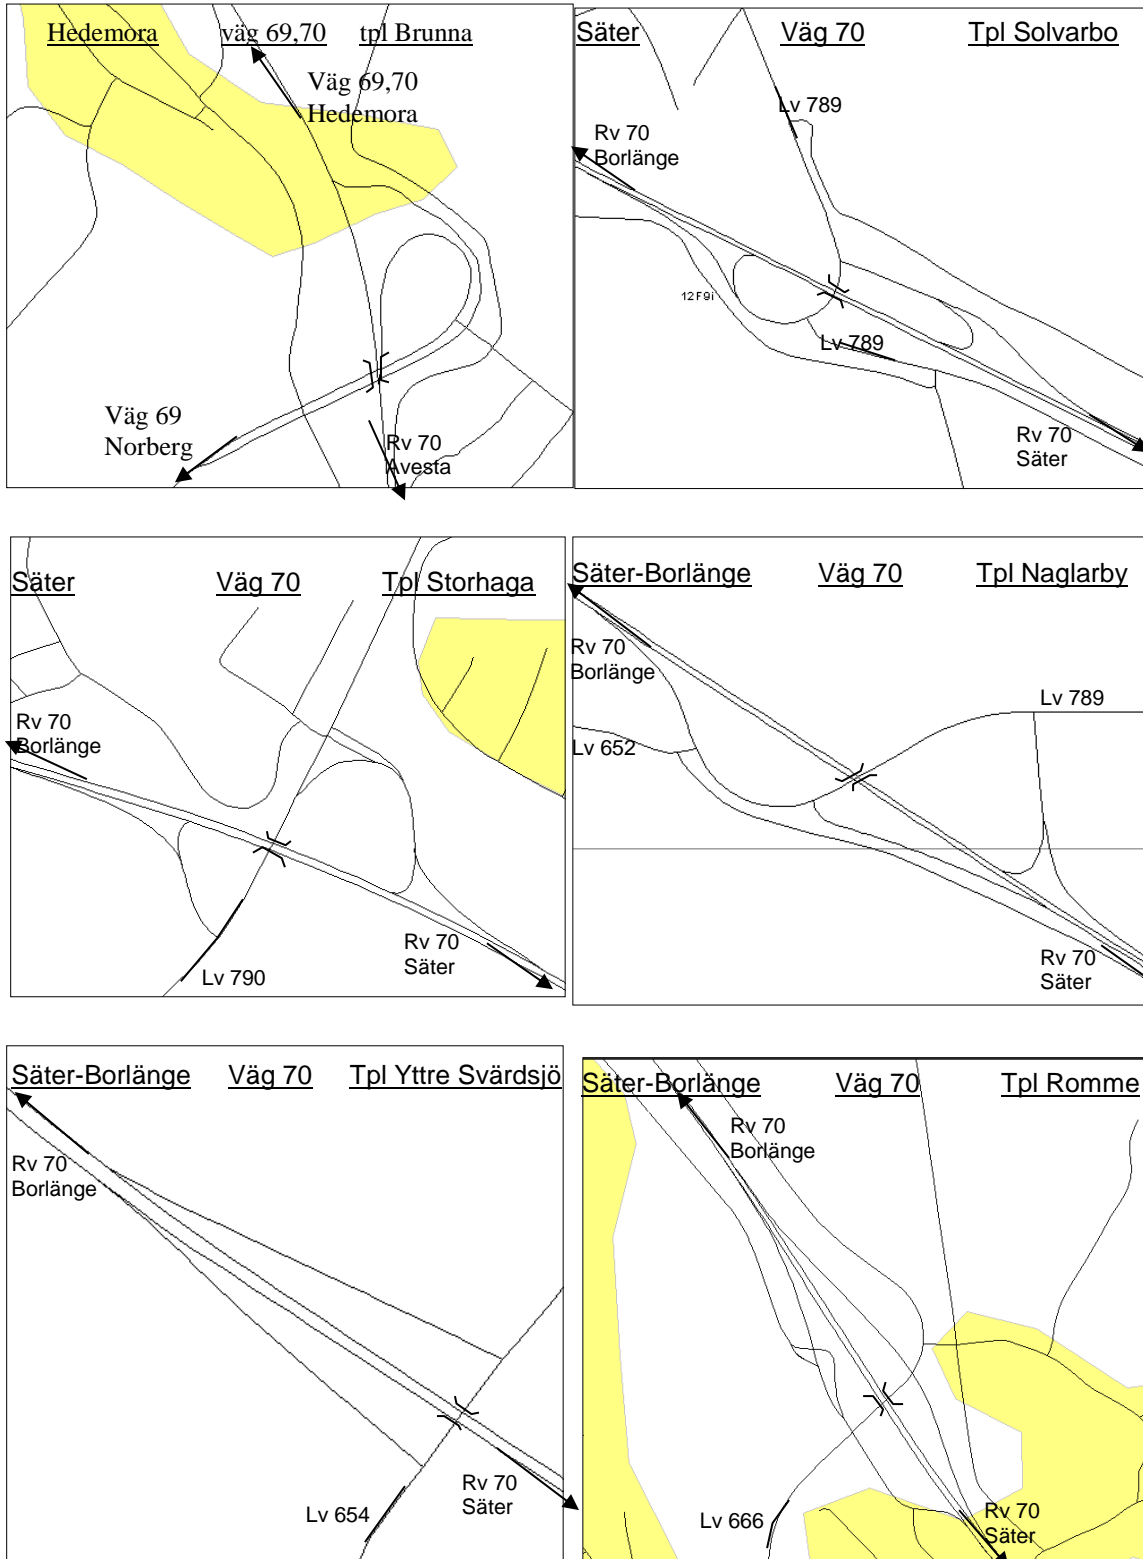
Hedemora väg 69,70 tpl Brunna

Väg 69,70
Hedemora

Väg 69
Norberg

Rv 70
Avesta

Säter Väg 70 Tpl Solvarbo

Lv 789

Rv 70
Borlänge

12F9i

Lv 789

Rv 70
Säter

Säter Väg 70 Tpl Storhaga

Rv 70
Borlänge

Rv 70
Säter

Lv 790

Säter-Borlänge Väg 70 Tpl Naglarby

Rv 70
Borlänge

Lv 789

Lv 652

Rv 70
Säter

Säter-Borlänge Väg 70 Tpl Yttre Svärdsjö

Rv 70
Borlänge

Rv 70
Säter

Lv 654

Säter-Borlänge Väg 70 Tpl Romme

Rv 70
Borlänge

Lv 666

Rv 70
Säter